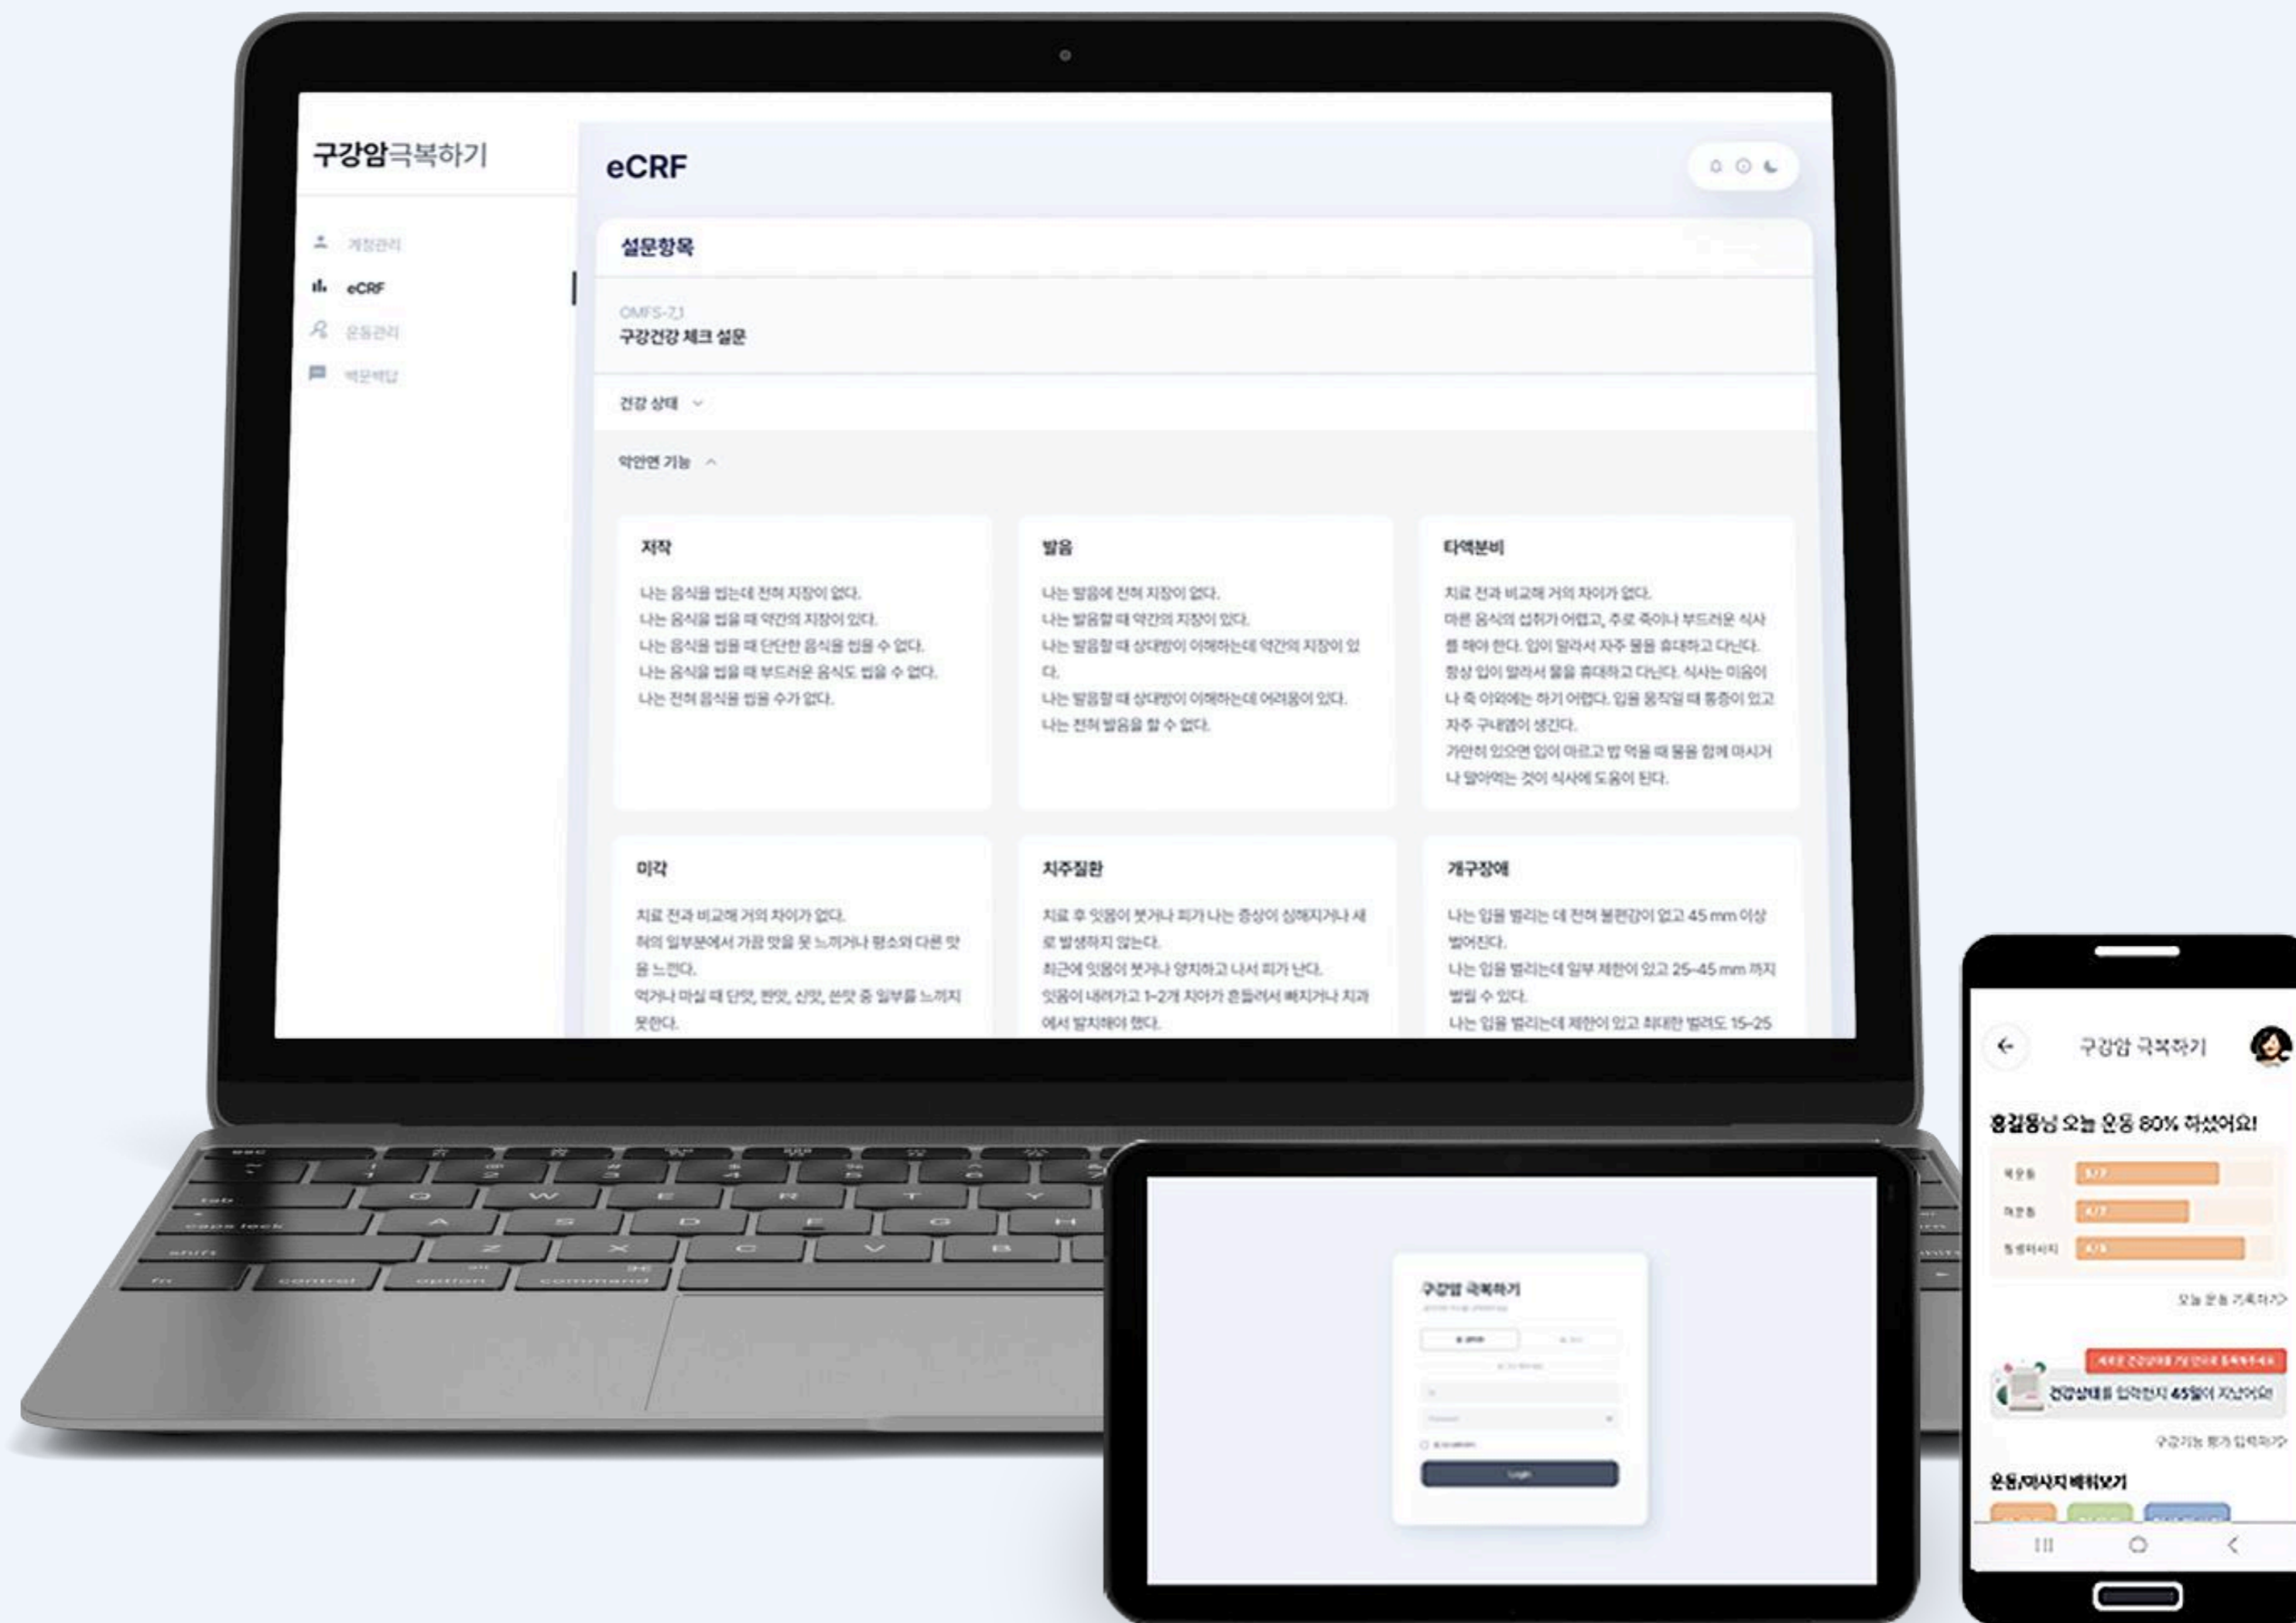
구강암극복하기

계정관리
eCRF
운동관리
백문백답

eCRF

설문항목

OMFS-7.1
구강건강 체크 설문

건강 상태

악안면 기능

저작

나는 음식을 씹는데 전혀 지장이 없다.
나는 음식을 씹을 때 약간의 지장이 있다.
나는 음식을 씹을 때 단단한 음식을 씹을 수 없다.
나는 음식을 씹을 때 부드러운 음식도 씹을 수 없다.
나는 전혀 음식을 씹을 수가 없다.

발음

나는 발음에 전혀 지장이 없다.
나는 발음할 때 약간의 지장이 있다.
나는 발음할 때 상대방이 이해하는데 약간의 지장이 있다.
나는 발음할 때 상대방이 이해하는데 어려움이 있다.
나는 전혀 발음을 할 수 없다.

타액분비

치료 전과 비교해 거의 차이가 없다.
마른 음식의 섭취가 어렵고, 주로 죽이나 부드러운 식사를 해야 한다. 입이 말라서 자주 물을 휴대하고 다닌다.
항상 입이 말라서 물을 휴대하고 다닌다. 식사는 미음이나 죽 이외에는 하기 어렵다. 입을 움직일 때 통증이 있고 자주 구내염이 생긴다.
가만히 있으면 입이 마르고 밥 먹을 때 물을 함께 마시거나 말아먹는 것이 식사에 도움이 된다.

미각

치료 전과 비교해 거의 차이가 없다.
혀의 일부분에서 가끔 맛을 못 느끼거나 평소와 다른 맛을 느낀다.
먹거나 마실 때 단맛, 짠맛, 신맛, 쓴맛 중 일부를 느끼지 못한다.

치주질환

치료 후 잇몸이 붓거나 피가 나는 증상이 심해지거나 새로 발생하지 않는다.
최근에 잇몸이 붓거나 양치하고 나서 피가 난다.
잇몸이 내려가고 1~2개 치아가 흔들려서 빠지거나 치과에서 발치해야 했다.

개구장애

나는 입을 벌리는 데 전혀 불편감이 없고 45 mm 이상 벌어진다.
나는 입을 벌리는데 일부 제한이 있고 25~45 mm 까지 벌릴 수 있다.
나는 입을 벌리는데 제한이 있고 최대한 벌려도 15~25

구강암 극복하기

Login

구강암 극복하기

홍길동님 오늘 운동 80% 하셨어요!

오늘 운동 기록하기>

건강상태를 입력한지 45일이 지났어요!

구강기능 평가 입력하기>

운동/마사지 배워보기